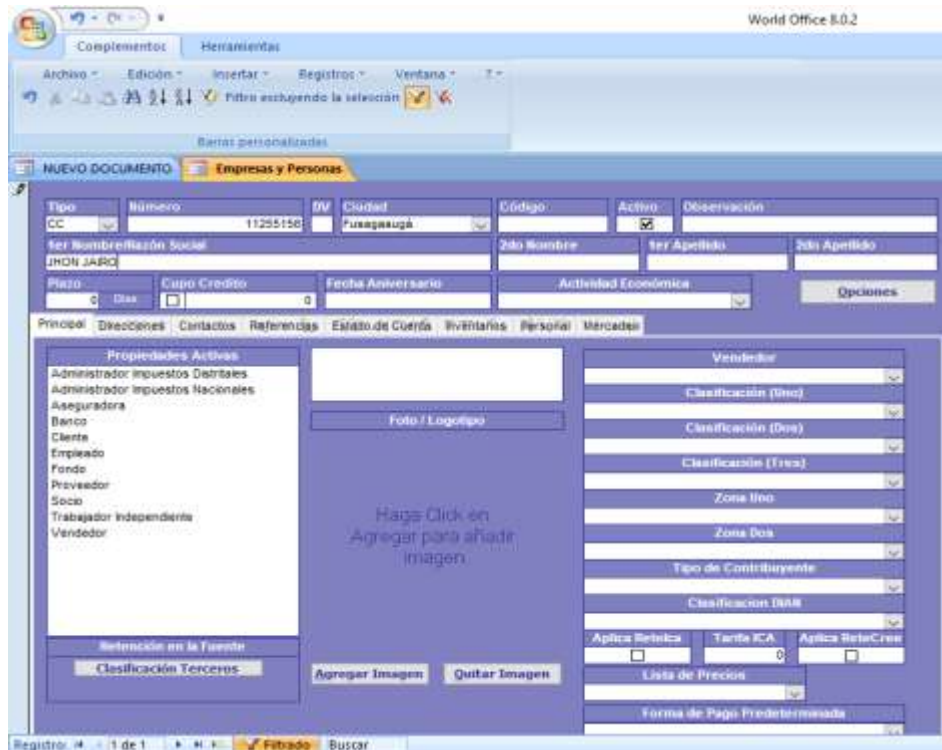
World Office 8.0.2

Complementos Herramientas

Archivo Edición Insertar Registros Ventana ?

Filtro excluyendo la selección

Barras personalizadas

NUEVO DOCUMENTO Empresas y Personas

Tipo
CC

Número
11255156

DV

Ciudad
Fusagasugá

Código

Activo

Observación

1er Nombre/Razón Social
JHON JAIRO

2do Nombre

1er Apellido

2do Apellido

Plazo
0 Días

Cupo Credito
0

Fecha Aniversario

Actividad Económica

Opciones

Principal Direcciones Contactos Referencias Estado de Cuenta Inventarios Personal Mercadeo

Propiedades Activas
Administrador Impuestos Distritales
Administrador Impuestos Nacionales
Aseguradora
Banco
Cliente
Empleado
Fondo
Proveedor
Socio
Trabajador Independiente
Vendedor

Retención en la Fuente

Clasificación Terceros

Foto / Logotipo

Haga Click en Agregar para añadir imagen

Agregar Imagen

Quitar Imagen

Vendedor

Clasificación (Uno)

Clasificación (Dos)

Clasificación (Tres)

Zona Uno

Zona Dos

Tipo de Contribuyente

Clasificacion DIAN

Aplica Reteica

Tarifa ICA
0

Aplica ReteCree

Lista de Precios

Forma de Pago Predeterminada

Registro: 1 de 1 Filtrado Buscar